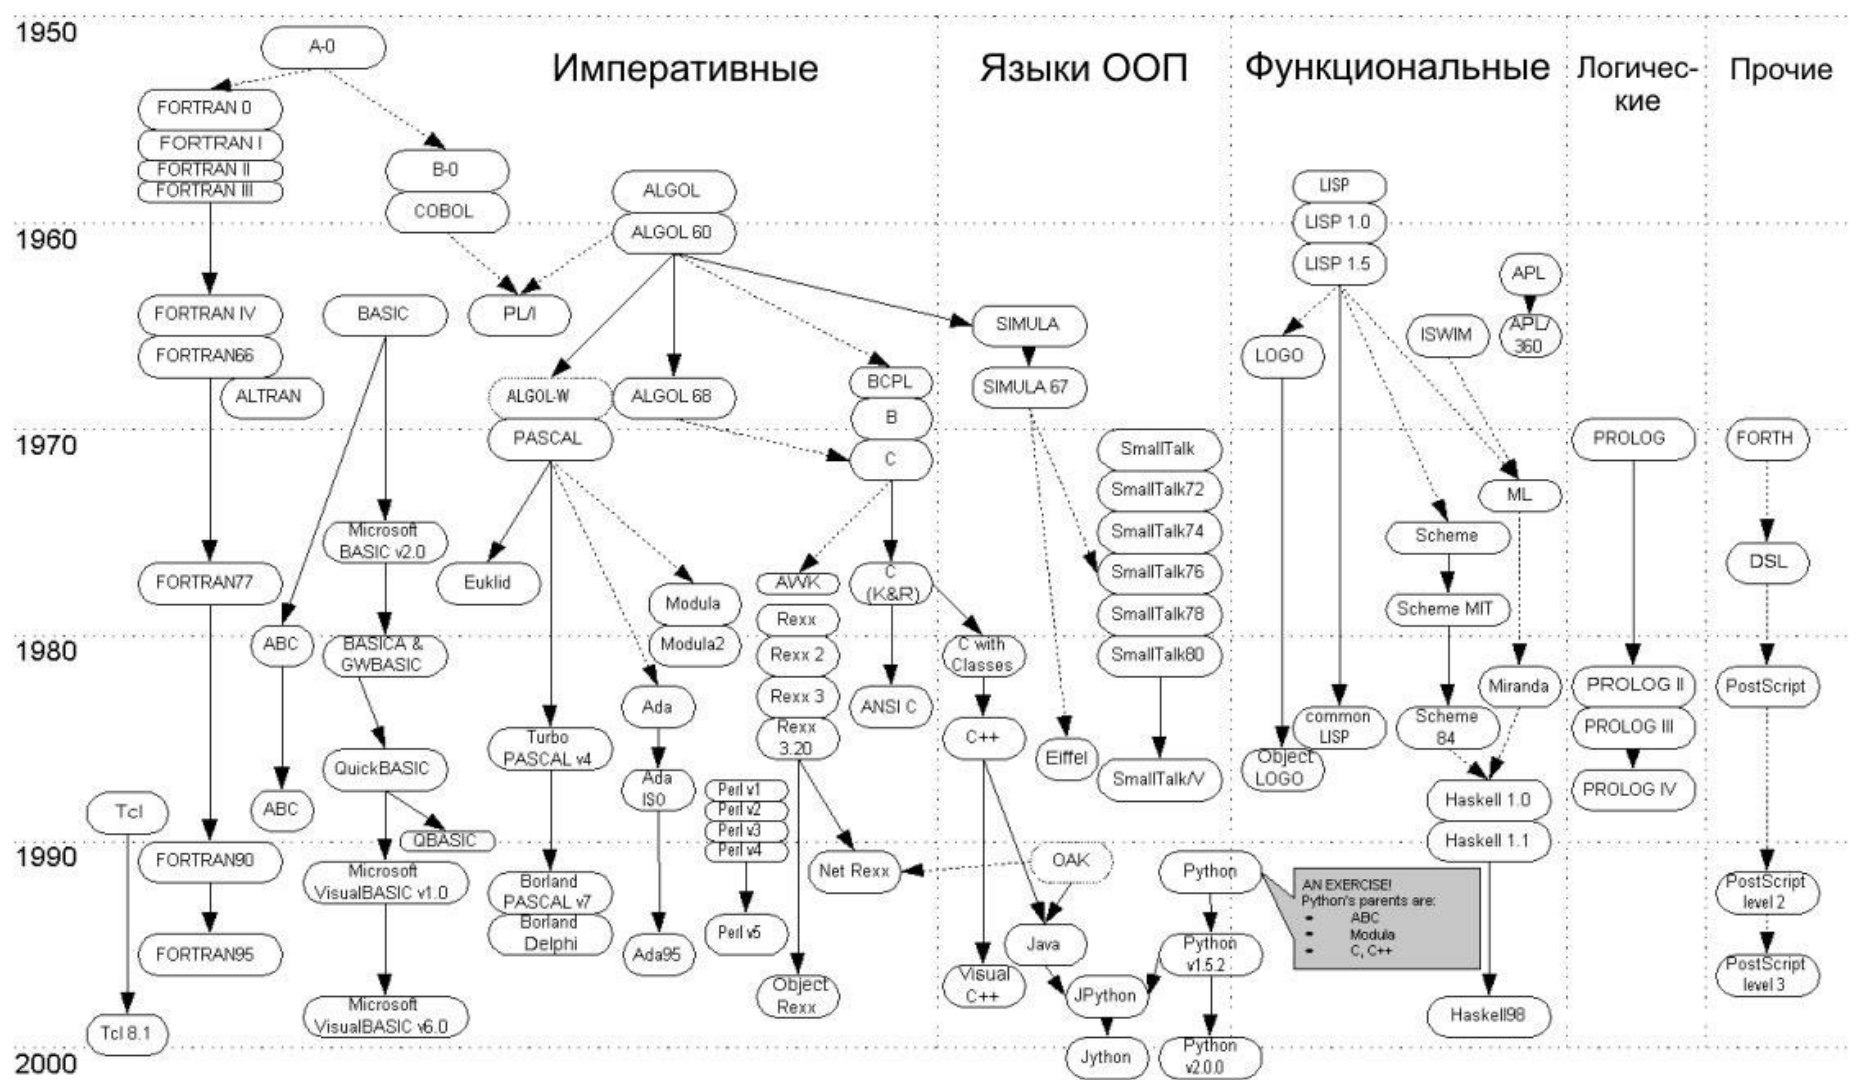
1950

A-0

Императивные

Языки ООП

Функциональные

Логические

Прочие

FORTRAN 0
FORTRAN I
FORTRAN II
FORTRAN III

B-0
COBOL

ALGOL
ALGOL 60

LISP
LISP 1.0
LISP 1.5

1960

APL
APL/360

FORTRAN IV
FORTRAN66
ALTRAN

BASIC

PL/I

SIMULA
SIMULA 67

ISWIM

LOGO

ALGOL-W
PASCAL
ALGOL 68

BCPL
B
C

1970

SmallTalk
SmallTalk72
SmallTalk74
SmallTalk76
SmallTalk78
SmallTalk80

PROLOG

FORTH

ML

Microsoft BASIC v2.0

Euklid

Scheme

DSL

FORTRAN77

AWK

C (K&R)

Modula
Modula2

Rexx
Rexx 2
Rexx 3
Rexx 3.20

Scheme MIT

1980

ABC

BASICA & GWBASIC

C with Classes

Miranda

PROLOG II
PROLOG III
PROLOG IV

PostScript

Ada

ANSI C

Turbo PASCAL v4

common LISP

Scheme 84

C++

Eiffel

Object LOGO

SmallTalk/V

QuickBASIC

Ada ISO

Perl v1
Perl v2
Perl v3
Perl v4

Haskell 1.0
Haskell 1.1

Tcl

ABC

QBASIC

1990

FORTRAN90

Microsoft VisualBASIC v1.0

Net Rexx

OAK

Python

AN EXERCISE!
Python's parents are:
- ABC
- Modula
- C, C++

PostScript level 2

Borland PASCAL v7
Borland Delphi

FORTRAN95

Perl v5

Ada95

Java

Python v1.5.2

PostScript level 3

Visual C++

Object Rexx

JPython

Microsoft VisualBASIC v6.0

Tcl 8.1

Haskell98

Jython

Python v2.0.0

2000